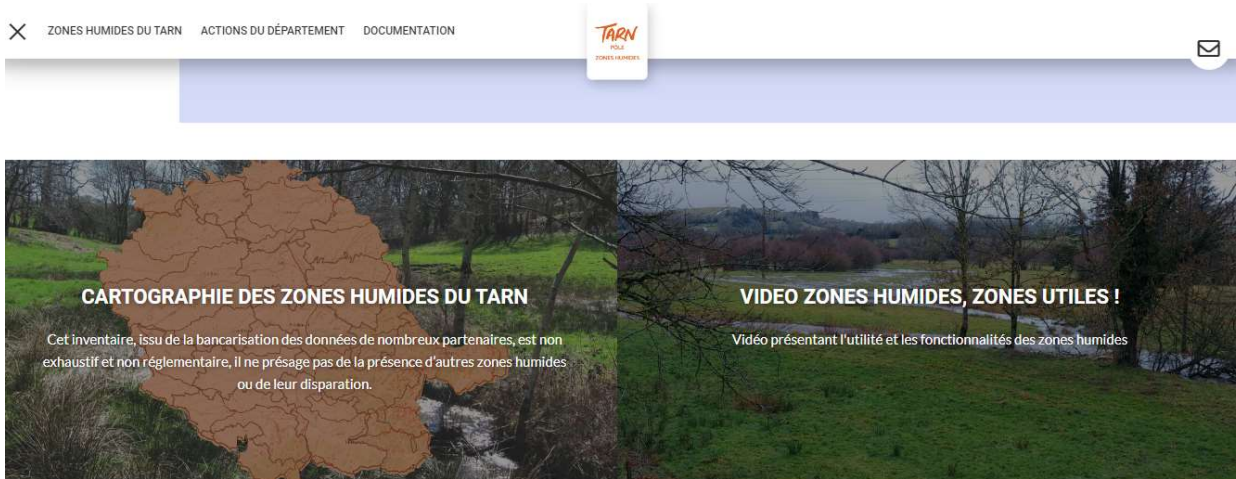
ZONES HUMIDES DU TARN ACTIONS DU DÉPARTEMENT DOCUMENTATION

TARN
PÔLE
ZONES HUMIDES

CARTOGRAPHIE DES ZONES HUMIDES DU TARN

Cet inventaire, issu de la bancarisation des données de nombreux partenaires, est non exhaustif et non réglementaire, il ne présage pas de la présence d'autres zones humides ou de leur disparation.

VIDEO ZONES HUMIDES, ZONES UTILES !

Vidéo présentant l'utilité et les fonctionnalités des zones humides